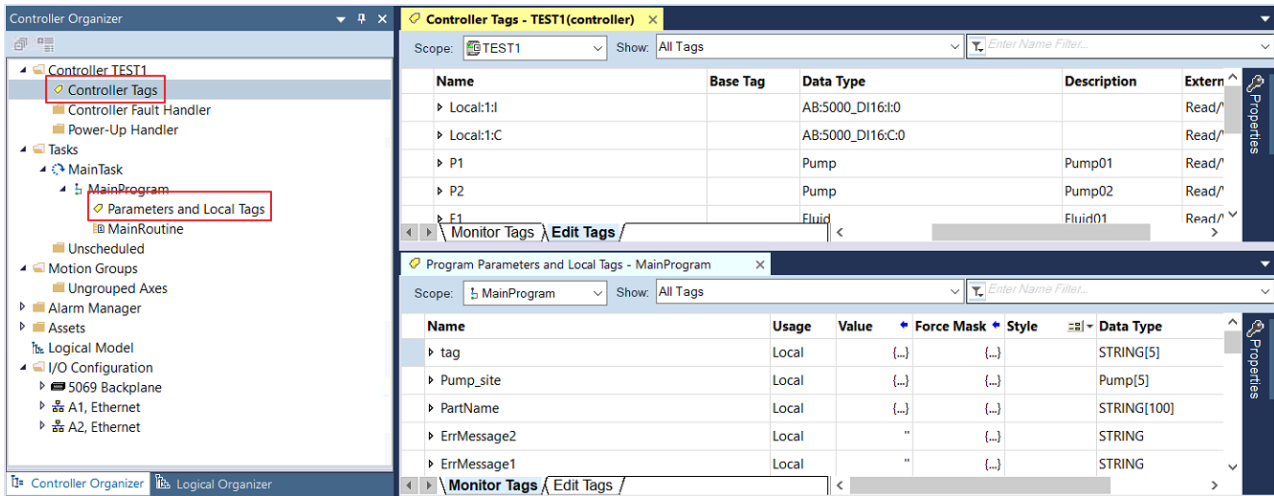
Controller Organizer

Controller TEST1
Controller Tags
Controller Fault Handler
Power-Up Handler
Tasks
MainTask
MainProgram
Parameters and Local Tags
MainRoutine
Unscheduled
Motion Groups
Ungrouped Axes
Alarm Manager
Assets
Logical Model
I/O Configuration
5069 Backplane
A1, Ethernet
A2, Ethernet

Controller Organizer | Logical Organizer

Controller Tags - TEST1(controller)

Scope: TEST1 Show: All Tags Enter Name Filter...

| Name | Base Tag | Data Type | Description | Extern |
|---|---|---|---|---|
| Local:1:I | | AB:5000_DI16:I:0 | | Read/ |
| Local:1:C | | AB:5000_DI16:C:0 | | Read/ |
| P1 | | Pump | Pump01 | Read/ |
| P2 | | Pump | Pump02 | Read/ |
| F1 | | Fluid | Fluid01 | Read/ |

Monitor Tags | Edit Tags

Properties

Program Parameters and Local Tags - MainProgram

Scope: MainProgram Show: All Tags Enter Name Filter...

| Name | Usage | Value | Force Mask | Style | Data Type |
|---|---|---|---|---|---|
| tag | Local | {...} | {...} | | STRING[5] |
| Pump_site | Local | {...} | {...} | | Pump[5] |
| PartName | Local | {...} | {...} | | STRING[100] |
| ErrMessage2 | Local | '' | {...} | | STRING |
| ErrMessage1 | Local | '' | {...} | | STRING |

Monitor Tags | Edit Tags

Properties